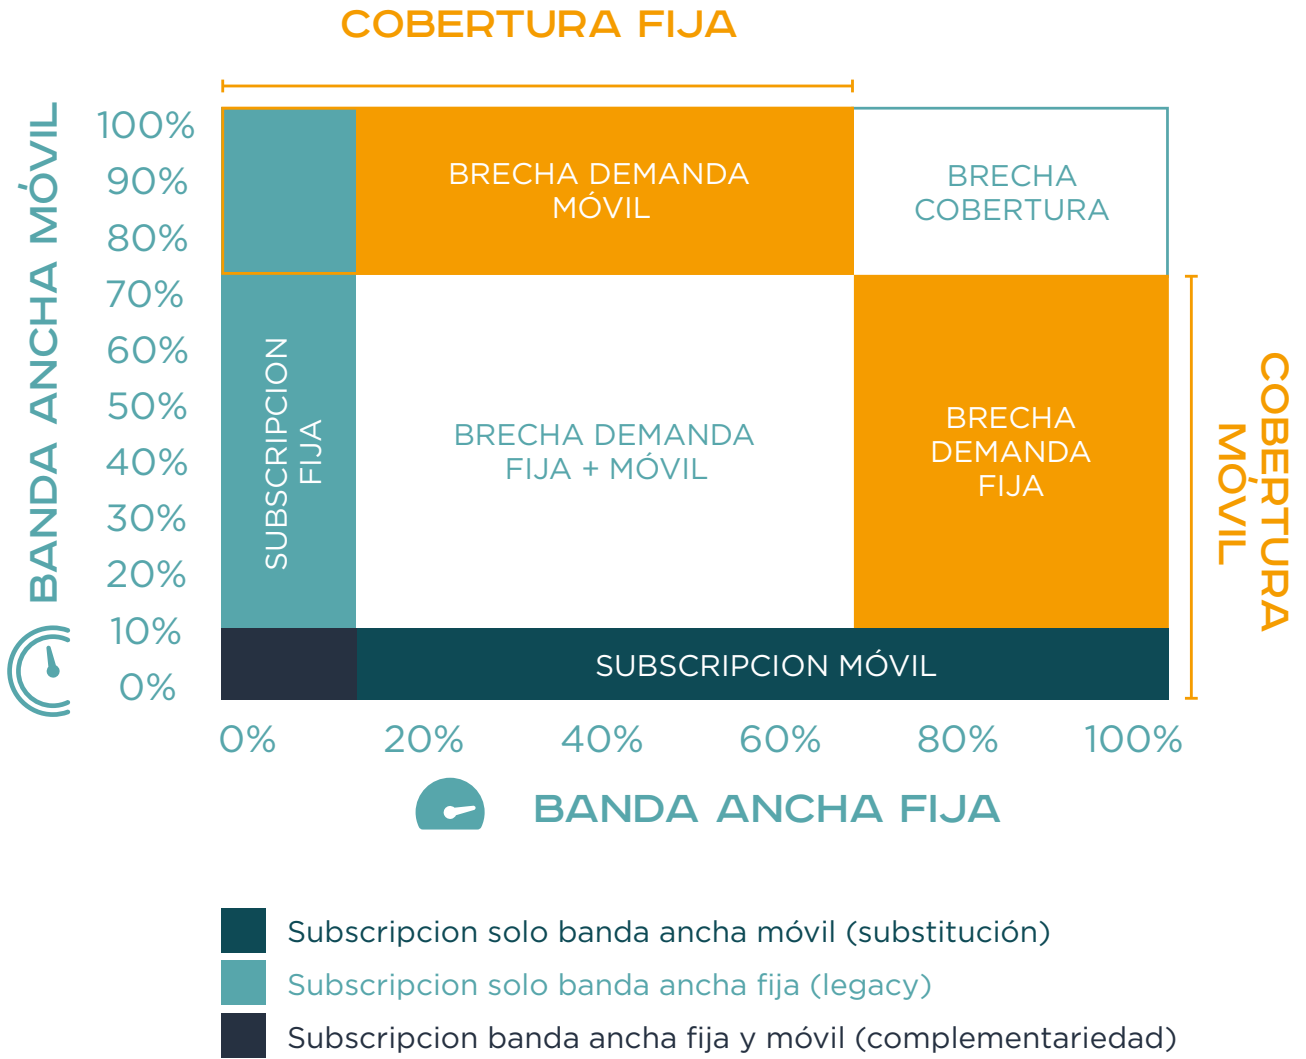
COBERTURA FIJA

BANDA ANCHA MÓVIL

100%
90%
80%
70%
60%
50%
40%
30%
20%
10%
0%

BRECHA DEMANDA MÓVIL

BRECHA COBERTURA

SUBSCRIPCION FIJA

BRECHA DEMANDA FIJA + MÓVIL

BRECHA DEMANDA FIJA

COBERTURA MÓVIL

SUBSCRIPCION MÓVIL

0%
20%
40%
60%
80%
100%

BANDA ANCHA FIJA

Subscripcion solo banda ancha móvil (substitución)
Subscripcion solo banda ancha fija (legacy)
Subscripcion banda ancha fija y móvil (complementariedad)